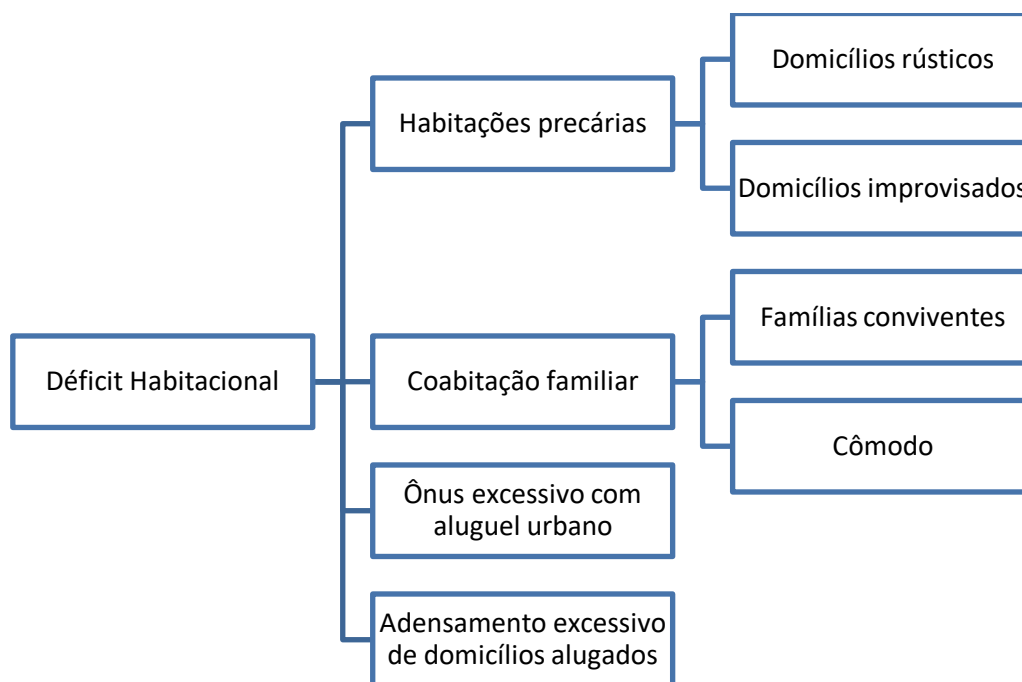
Déficit Habitacional

Habitações precárias

Domicílios rústicos

Domicílios improvisados

Coabitação familiar

Famílias conviventes

Cômodo

Ônus excessivo com aluguel urbano

Adensamento excessivo de domicílios alugados